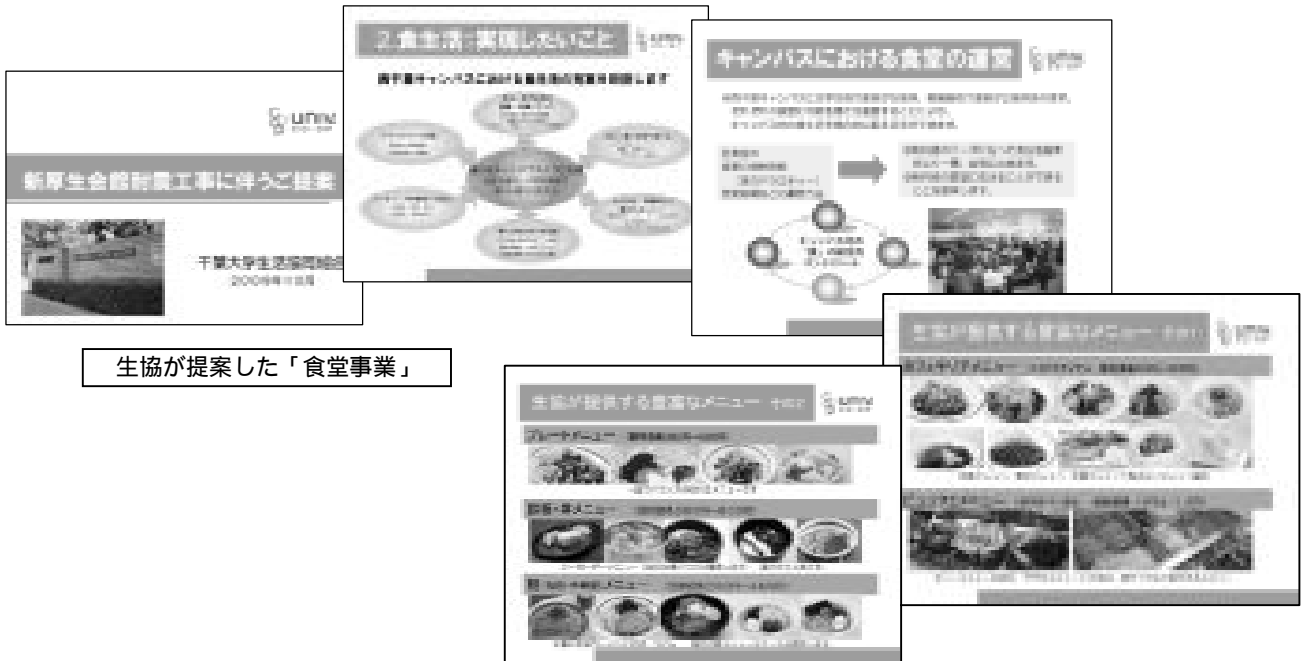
univ

新厚生会館耐震工事に伴うご提案

千葉大学生活協同組合

2009年11月

2.食生活:実現したいこと univ

西千葉キャンパスにおける食生活の改善を目指します

キャンパスにおける食堂の運営 univ

生協が提案した「食堂事業」

生協が提供する豊富なメニュー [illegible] univ

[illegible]メニュー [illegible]

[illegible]メニュー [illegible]

生協が提供する豊富なメニュー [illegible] univ

プレートメニュー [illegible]

麺類・丼メニュー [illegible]

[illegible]メニュー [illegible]